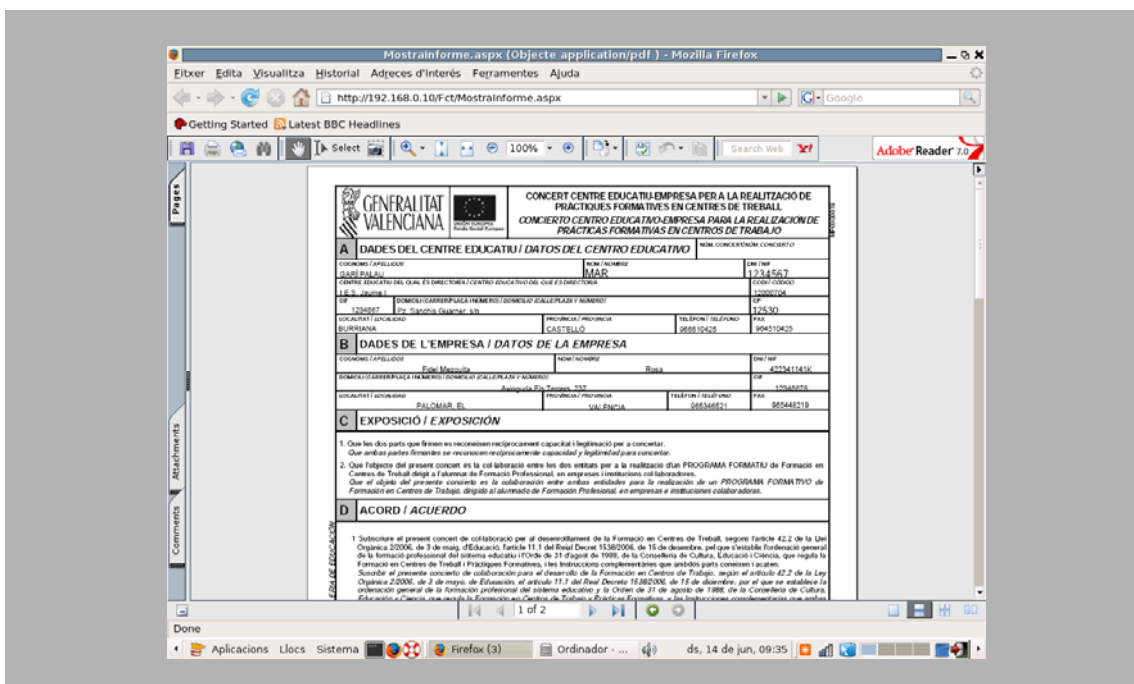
MostraInforme.aspx (Objecte application/pdf ) - Mozilla Firefox

Fitxer Edita Visualitza Historial Adreces d'interés Ferramentes Ajuda

http://192.168.0.10/Fct/MostraInforme.aspx

Google

Getting Started Latest BBC Headlines

Select 100% Search Web Adobe Reader 7.0

Pages Attachments Comments

GENERALITAT VALENCIANA

CONCERT CENTRE EDUCATIU-EMPRESA PER A LA REALITZACIÓ DE PRÀCTIQUES FORMATIVES EN CENTRES DE TREBALL
CONCIERTO CENTRO EDUCATIVO-EMPRESA PARA LA REALIZACIÓN DE PRÁCTICAS FORMATIVAS EN CENTROS DE TRABAJO

A DADES DEL CENTRE EDUCATIU / DATOS DEL CENTRO EDUCATIVO

NÚM. CONCERT/NÚM. CONCIERTO

COGNOMS / APELLIDOS: GARÍ PALAU
NOM / NOMBRE: MAR
DNI / NIF: 1234567

CENTRE EDUCATIU DEL QUAL ÉS DIRECTOR/A / CENTRO EDUCATIVO DEL QUE ES DIRECTOR/A: I.E.S. Jaume I
CODI / CÓDIGO: 12009704

CIF: 1234567
DOMICILI (CARRER/PLAÇA I NÚMERO) / DOMICILIO (CALLE/PLAZA Y NÚMERO): Pz. Sanchis Guarner, s/n
CP: 12530

LOCALITAT / LOCALIDAD: BURRIANA
PROVÍNCIA / PROVINCIA: CASTELLÓ
TELÈFON / TELÉFONO: 966510425
FAX: 964510425

B DADES DE L'EMPRESA / DATOS DE LA EMPRESA

COGNOMS / APELLIDOS: Fidel Mezquita
NOM / NOMBRE: Rosa
DNI / NIF: 42234114K

DOMICILI (CARRER/PLAÇA I NÚMERO) / DOMICILIO (CALLE/PLAZA Y NÚMERO): Avinguda Els Terrers, 237
CP: 12345678

LOCALITAT / LOCALIDAD: PALOMAR, EL
PROVÍNCIA / PROVINCIA: VALÈNCIA
TELÈFON / TELÉFONO: 966346621
FAX: 965446219

C EXPOSICIÓ / EXPOSICIÓN

1. Que les dos parts que firmen es reconeixen recíprocament capacitat i legitimació per a concertar.
Que ambas partes firmantes se reconocen recíprocamente capacidad y legitimidad para concertar.

2. Que l'objecte del present concert és la col·laboració entre les dos entitats per a la realització d'un PROGRAMA FORMATIU de Formació en Centres de Treball dirigit a l'alumnat de Formació Professional, en empreses i institucions col·laboradores.
Que el objeto del presente concierto es la colaboración entre ambas entidades para la realización de un PROGRAMA FORMATIVO de Formación en Centros de Trabajo, dirigido al alumnado de Formación Profesional, en empresas e instituciones colaboradoras.

D ACORD / ACUERDO

1 Subscriure el present concert de col·laboració per al desenrotllament de la Formació en Centres de Treball, segons l'article 42.2 de la Llei Orgànica 2/2006, de 3 de maig, d'Educació, l'article 11.1 del Reial Decret 1538/2006, de 15 de desembre, pel que s'establix l'ordenació general de la formació professional del sistema educatiu i l'Orde de 31 d'agost de 1988, de la Conselleria de Cultura, Educació i Ciència, que regula la Formació en Centres de Treball i Pràctiques Formatives, i les Instruccions complementàries que ambdós parts coneixen i accepten.
Suscribir el presente concierto de colaboración para el desarrollo de la Formación en Centros de Trabajo, según el artículo 42.2 de la Ley Orgánica 2/2006, de 3 de mayo, de Educación, el artículo 11.1 del Real Decreto 1538/2006, de 15 de diciembre, por el que se establece la ordenación general de la formación profesional del sistema educativo y la Orden de 31 de agosto de 1988, de la Conselleria de Cultura, Educación y Ciencia, que regula la Formación en Centros de Trabajo y Prácticas Formativas, y las Instrucciones complementarias que ambas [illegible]

1 of 2

Done

Aplicacions Llocs Sistema Firefox (3) Ordinador - ... ds, 14 de jun, 09:35